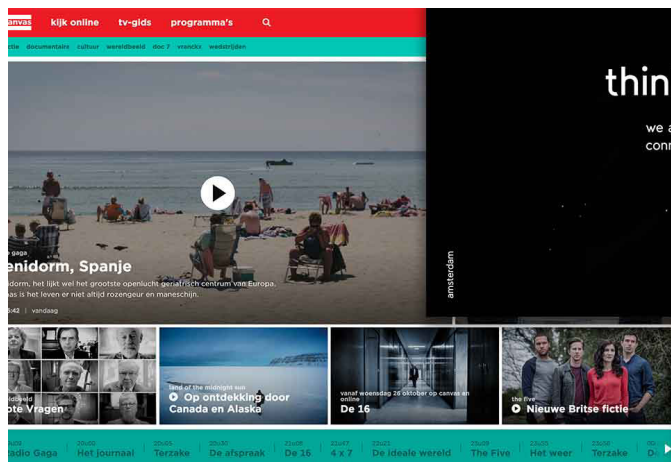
anvas kijk online tv-gids programma's

ctie documentaire cultuur wereldbeeld doc 7 vranckx wedstrijden

o gaga
enidorm, Spanje
dorm, het lijkt wel het grootste openluchtgeriatrisch centrum van Europa.
aas is het leven er niet altijd rozengeur en maneschijn.
5:42 | vandaag

thin
we a
conr

amsterdam

ldbeeld
ote Vragen

land of the midnight sun
Op ontdekking door Canada en Alaska

vanaf woensdag 26 oktober op canvas en online
De 16

the five
Nieuwe Britse fictie

adio Gaga | 20u00 Het journaal | 20u05 Terzake | 20u30 De afspraak | 21u05 De 16 | 21u47 4 x 7 | 22u25 De ideale wereld | 23u05 The Five | 23u25 Het weer | 23u30 Terzake | De